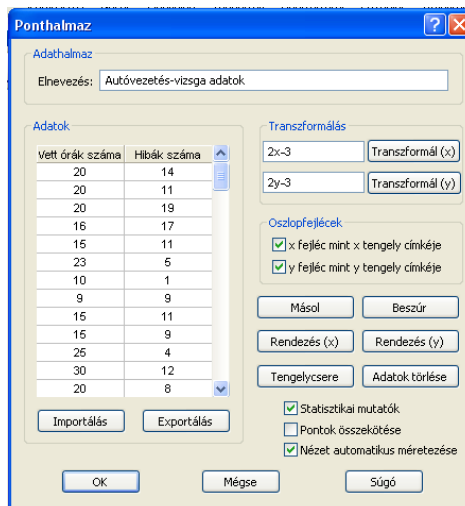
Ponthalmaz

Adathalmaz

Elnevezés: Autóvezetés-vizsga adatok

Adatok

| Vett órák száma | Hibák száma |
|---|---|
| 20 | 14 |
| 20 | 11 |
| 20 | 19 |
| 16 | 17 |
| 15 | 11 |
| 23 | 5 |
| 10 | 1 |
| 9 | 9 |
| 15 | 11 |
| 15 | 9 |
| 25 | 4 |
| 30 | 12 |
| 20 | 8 |

Importálás
Exportálás

Transzformálás

2x-3
Transzformál (x)
2y-3
Transzformál (y)

Oszlopfejlécek

x fejléc mint x tengely címkéje
y fejléc mint y tengely címkéje

Másol
Beszúr
Rendezés (x)
Rendezés (y)
Tengelycsere
Adatok törlése

Statisztikai mutatók
Pontok összekötése
Nézet automatikus méretezése

OK
Mégse
Súgó